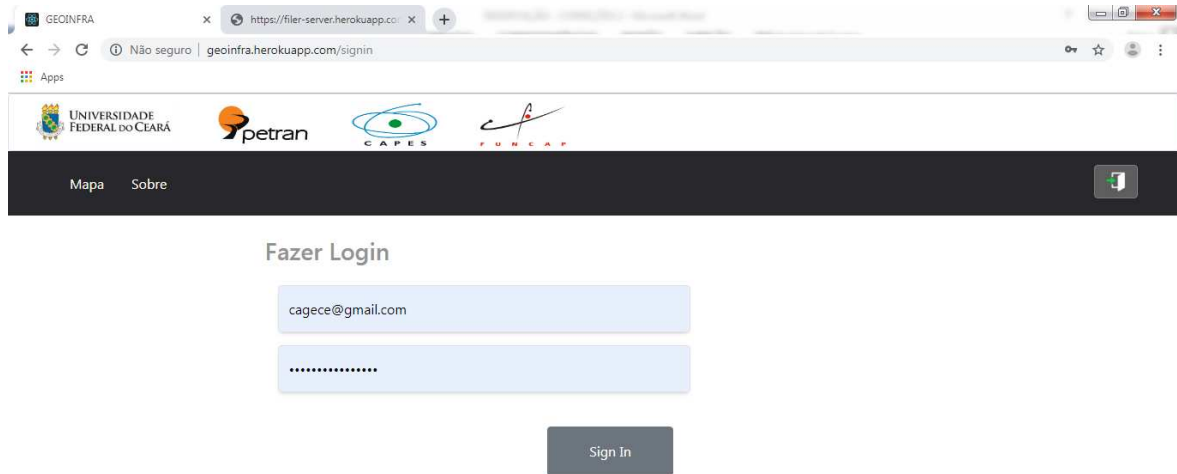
GEOINFRA ×
https://filer-server.herokuapp.co ×
+
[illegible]

Não seguro | geoinfra.herokuapp.com/signin

Apps

UNIVERSIDADE FEDERAL DO CEARÁ
petran
CAPES
FUNCAP

Mapa Sobre

Fazer Login

cagece@gmail.com

••••••••••••••••

Sign In